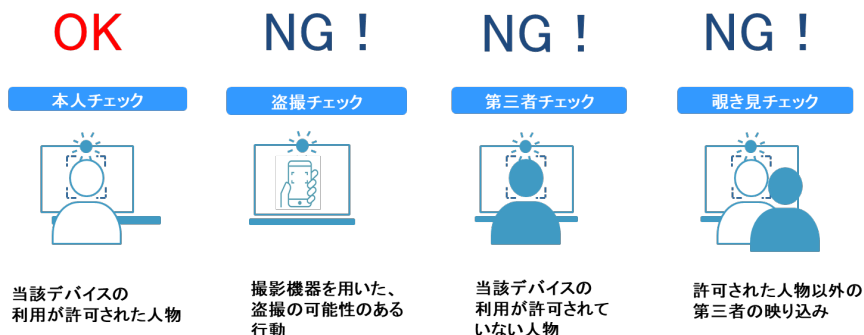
OK

NG！

NG！

NG！

本人チェック

当該デバイスの利用が許可された人物

盗撮チェック

撮影機器を用いた、盗撮の可能性のある行動

第三者チェック

当該デバイスの利用が許可されていない人物

覗き見チェック

許可された人物以外の第三者の映り込み